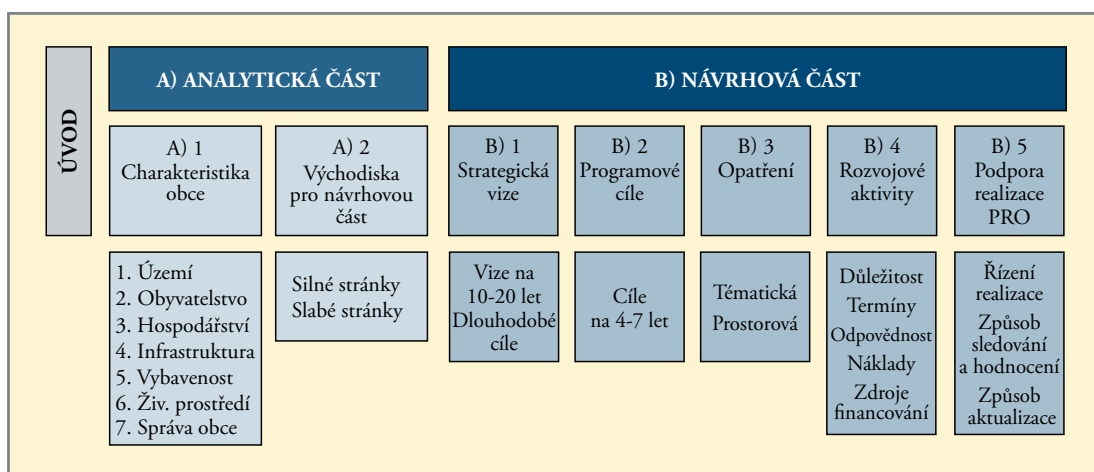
ÚVOD

A) ANALYTICKÁ ČÁST

B) NÁVRHOVÁ ČÁST

A) 1 Charakteristika obce

A) 2 Východiska pro návrhovou část

B) 1 Strategická vize

B) 2 Programové cíle

B) 3 Opatření

B) 4 Rozvojové aktivity

B) 5 Podpora realizace PRO

1. Území
2. Obyvatelstvo
3. Hospodářství
4. Infrastruktura
5. Vybavenost
6. Živ. prostředí
7. Správa obce

Silné stránky
Slabé stránky

Vize na 10-20 let Dlouhodobé cíle

Cíle na 4-7 let

Tématická
Prostorová

Důležitost
Termíny
Odpovědnost
Náklady
Zdroje financování

Řízení realizace
Způsob sledování a hodnocení
Způsob aktualizace